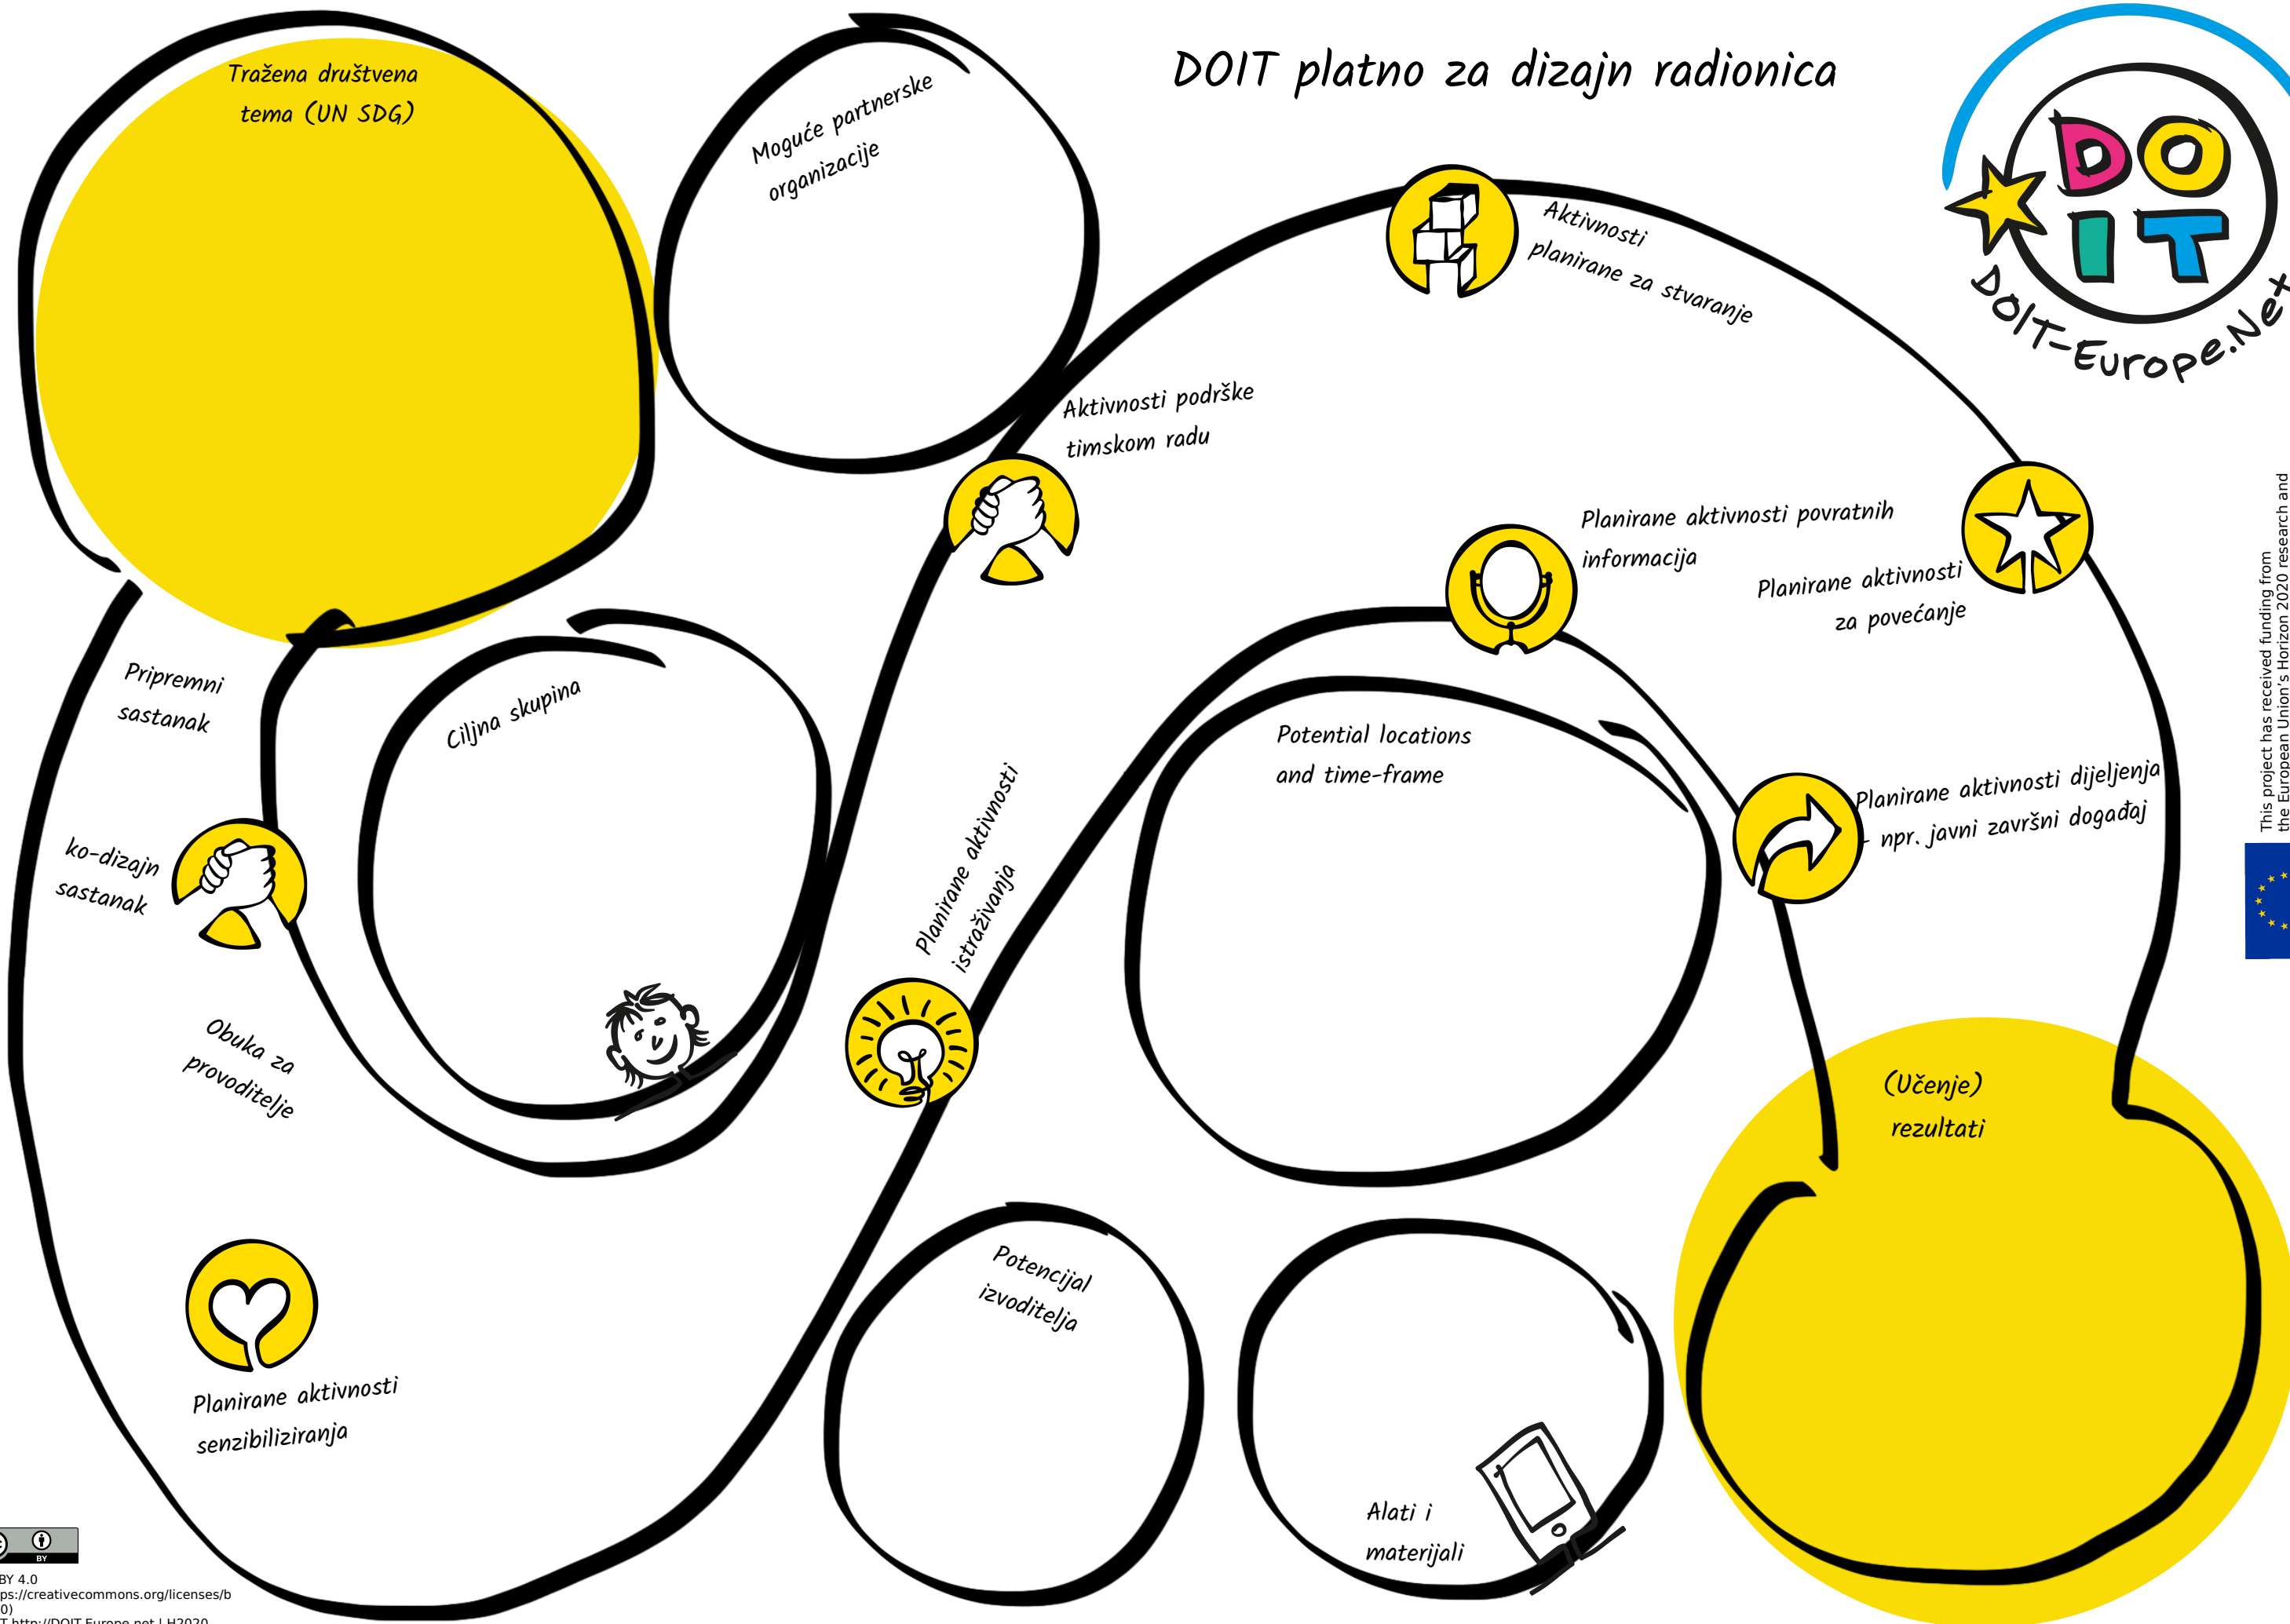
DOIT platno za dizajn radionica

Tražena društvena tema (UN SDG)

Moguće partnerske organizacije

Aktivnosti planirane za stvaranje

DO IT

DOIT-Europe.Net

Aktivnosti podrške timskom radu

Planirane aktivnosti povratnih informacija

Planirane aktivnosti za povećanje

Pripremni sastanak

Ciljna skupina

Potential locations and time-frame

ko-dizajn sastanak

Planirane aktivnosti istraživanja

Planirane aktivnosti dijeljenja npr. javni završni događaj

Obuka za provoditelje

(Učenje) rezultati

Potencijal izvoditelja

Planirane aktivnosti senzibiliziranja

Alati i materijali

This project has received funding from the European Union's Horizon 2020 research and

BY

BY 4.0
ps://creativecommons.org/licenses/b
0)
T http://DOIT-Europe.net | H2020